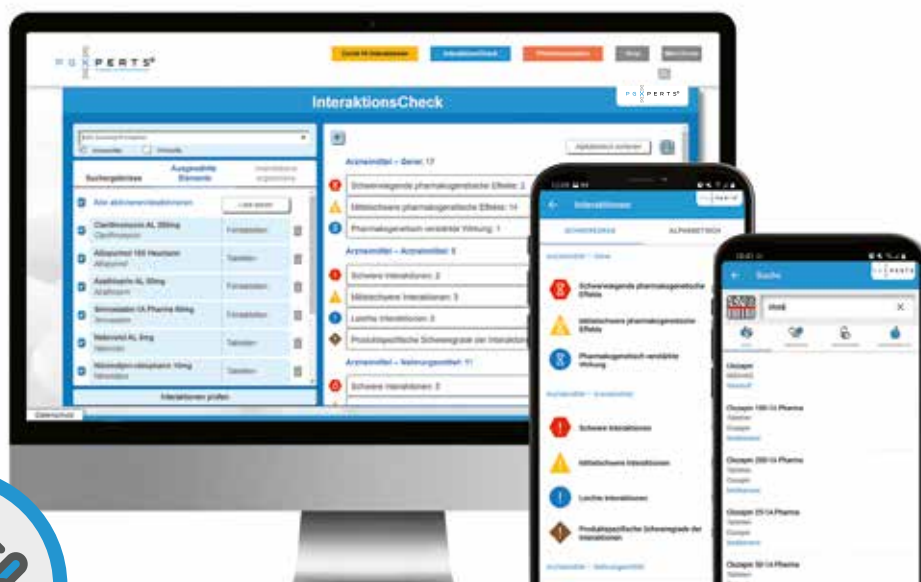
PGXPERTS

InteraktionsCheck

Suchergebnisse

Ausgewählte Elemente

Alle aktivieren/deaktivieren

Clarithromycin AL 250mg

Allopurinol 100 Heumann

Azathioprin AL 50mg

Simvastatin

Nebivolol AL 5mg

Nitrendipin

Interaktionen prüfen

Arzneimittel – Gene: 17

Schwerwiegende pharmakogenetische Effekte: 2

Mittelschwere pharmakogenetische Effekte: 14

Pharmakogenetisch verstärkte Wirkung: 1

Arzneimittel – Arzneimittel: 6

Schwere Interaktionen: 2

Mittelschwere Interaktionen: 3

Leichte Interaktionen: 0

Produktspezifische Schweregrade der Interaktionen

Arzneimittel – Nahrungsmittel: 11

Schwere Interaktionen: 3

Interaktionen

SCHWEREGRAD

ALPHABETISCH

Schwerwiegende pharmakogenetische Effekte

Mittelschwere pharmakogenetische Effekte

Pharmakogenetisch verstärkte Wirkung

Schwere Interaktionen

Mittelschwere Interaktionen

Leichte Interaktionen

Produktspezifische Schweregrade der Interaktionen

Suche

PGXPERTS

clozap

Clozapin

Clozapin 100 1A Pharma

Clozapin 200 1A Pharma

Clozapin 25 1A Pharma

Clozapin 50 1A Pharma